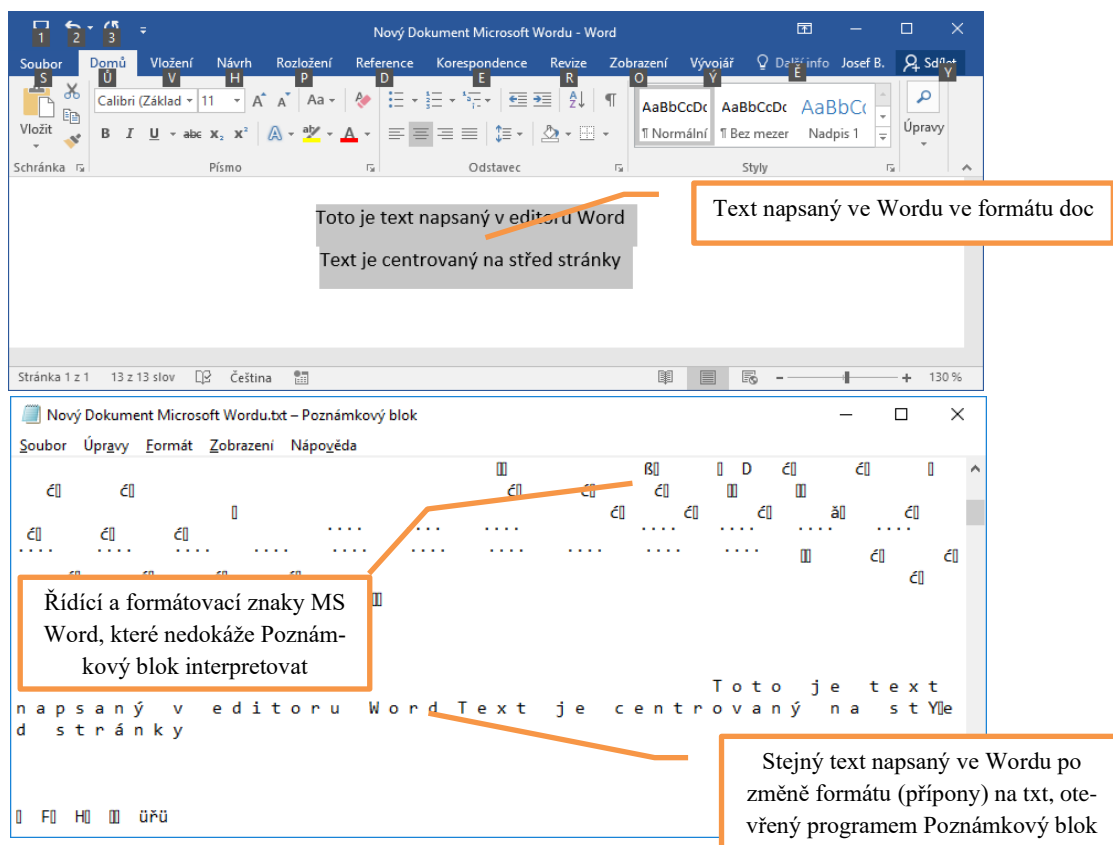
1 2 3
Nový Dokument Microsoft Wordu - Word
Soubor S Domů Ů Vložení V Návrh H Rozložení P Reference D Korespondence E Revize R Zobrazení O Vývojář Ý Další info Josef B. Sdílet Y
Calibri (Základ 11 Aa
Vložit
AaBbCcDc ¶ Normální AaBbCcDc ¶ Bez mezer AaBbCc Nadpis 1
Úpravy
Schránka Písmo Odstavec Styly

Toto je text napsaný v editoru Word
Text je centrovaný na střed stránky

Text napsaný ve Wordu ve formátu doc

Stránka 1 z 1 13 z 13 slov Čeština 130 %

Nový Dokument Microsoft Wordu.txt – Poznámkový blok
Soubor Úpravy Formát Zobrazení Nápověda

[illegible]

Řídící a formátovací znaky MS Word, které nedokáže Poznámkový blok interpretovat

T o t o j e t e x t n a p s a n ý v e d i t o r u W o r d T e x t j e c e n t r o v a n ý n a s t Y e d s t r á n k y

Stejný text napsaný ve Wordu po změně formátu (přípony) na txt, otevřený programem Poznámkový blok

F H üřů